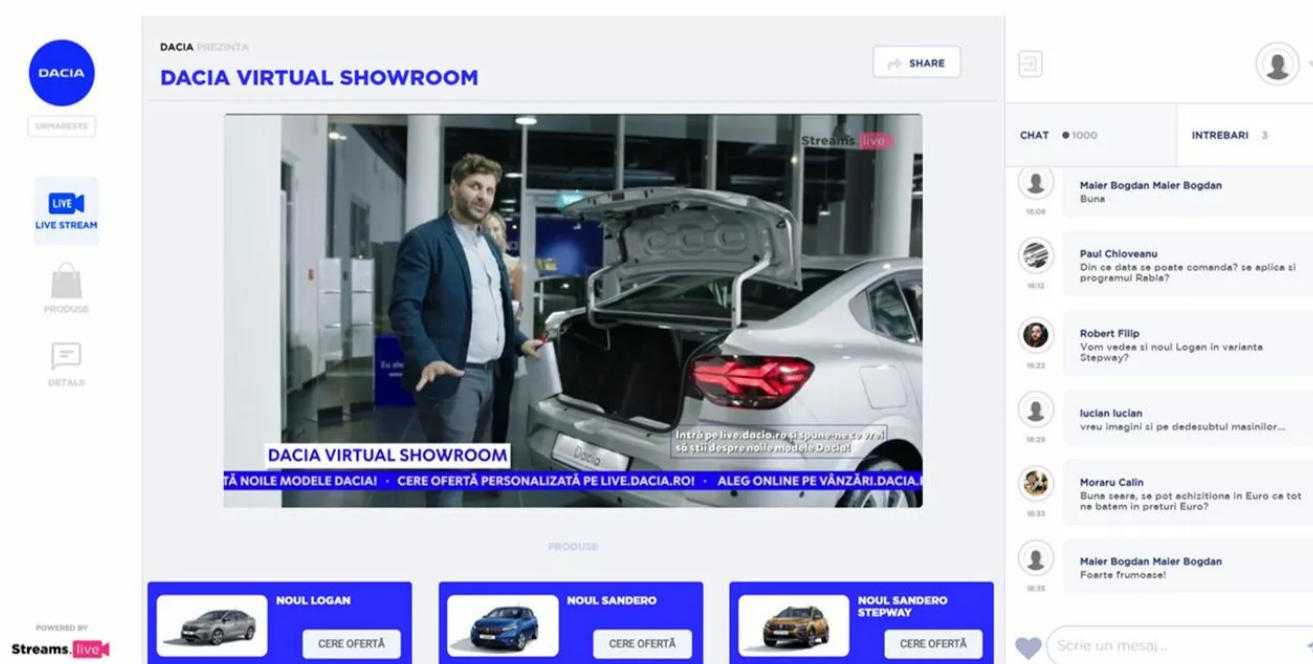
DACIA

URMAREȘTE

LIVE
LIVE STREAM

PRODUSE

DETALII

POWERED BY
Streams.live

DACIA PREZINTA
DACIA VIRTUAL SHOWROOM

SHARE

Streams.live

Intră pe live.dacia.ro și spune-ne ce vrei să știi despre noile modele Dacia!

DACIA VIRTUAL SHOWROOM
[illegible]TĂ NOILE MODELE DACIA! • CERE OFERTĂ PERSONALIZATĂ PE LIVE.DACIA.RO! • ALEG ONLINE PE VÂNZĂRI.DACIA.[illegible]

PRODUSE

NOUL LOGAN
CERE OFERTĂ

NOUL SANDERO
CERE OFERTĂ

NOUL SANDERO STEPWAY
CERE OFERTĂ

CHAT 1000
INTREBARI 3

16:06
Maier Bogdan Maier Bogdan
Buna

16:13
Paul Chioveanu
Din ce data se poate comanda? se aplica si programul Rabla?

16:22
Robert Filip
Vom vedea si noul Logan in varianta Stepway?

16:29
lucian lucian
vreu imagini si pe dedesubtul masinilor...

16:33
Moraru Calin
Buna seara, se pot achizitiona in Euro ca tot ne batem in preturi Euro?

16:35
Maier Bogdan Maier Bogdan
Foarte frumoase!

Scrie un mesaj...